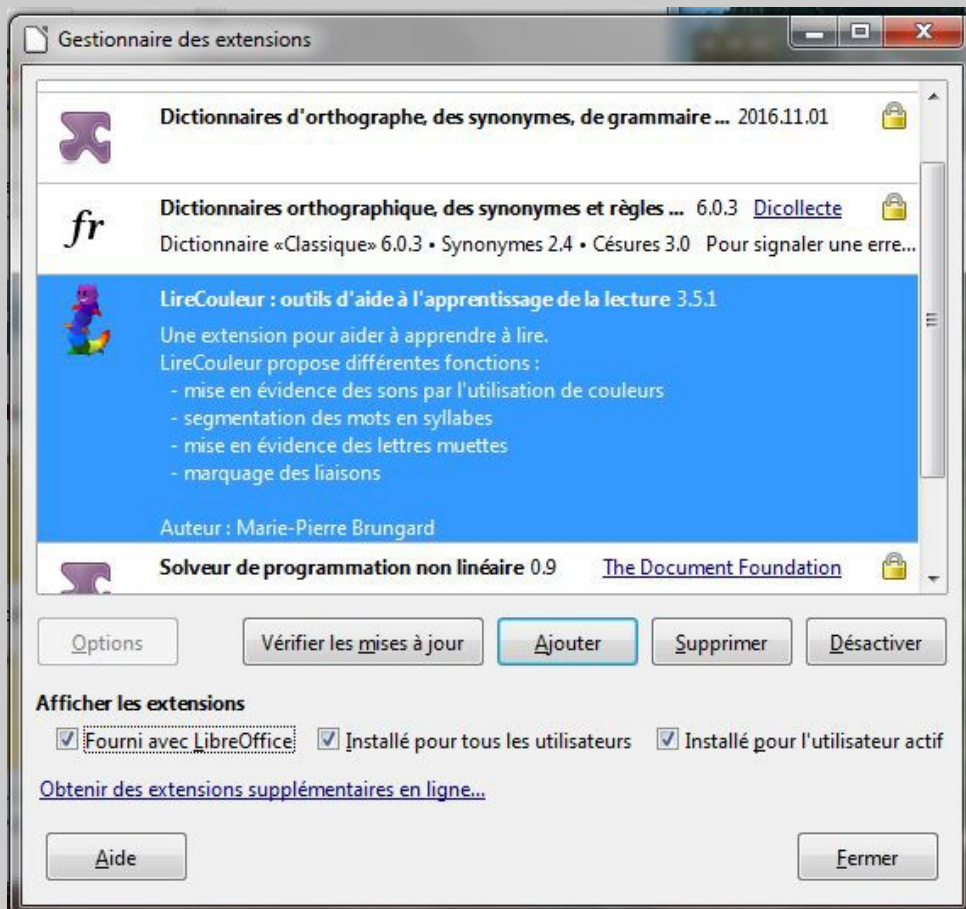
Gestionnaire des extensions

Dictionnaires d'orthographe, des synonymes, de grammaire ... 2016.11.01

fr

Dictionnaires orthographique, des synonymes et règles ... 6.0.3 Dicollecte

Dictionnaire «Classique» 6.0.3 • Synonymes 2.4 • Césures 3.0 Pour signaler une erre...

LireCouleur : outils d'aide à l'apprentissage de la lecture 3.5.1

Une extension pour aider à apprendre à lire.
LireCouleur propose différentes fonctions :
- mise en évidence des sons par l'utilisation de couleurs
- segmentation des mots en syllabes
- mise en évidence des lettres muettes
- marquage des liaisons

Auteur : Marie-Pierre Brungard

Solveur de programmation non linéaire 0.9 The Document Foundation

Options | Vérifier les mises à jour | Ajouter | Supprimer | Désactiver

Afficher les extensions

☑ Fourni avec LibreOffice ☑ Installé pour tous les utilisateurs ☑ Installé pour l'utilisateur actif

Obtenir des extensions supplémentaires en ligne...

Aide | Fermer